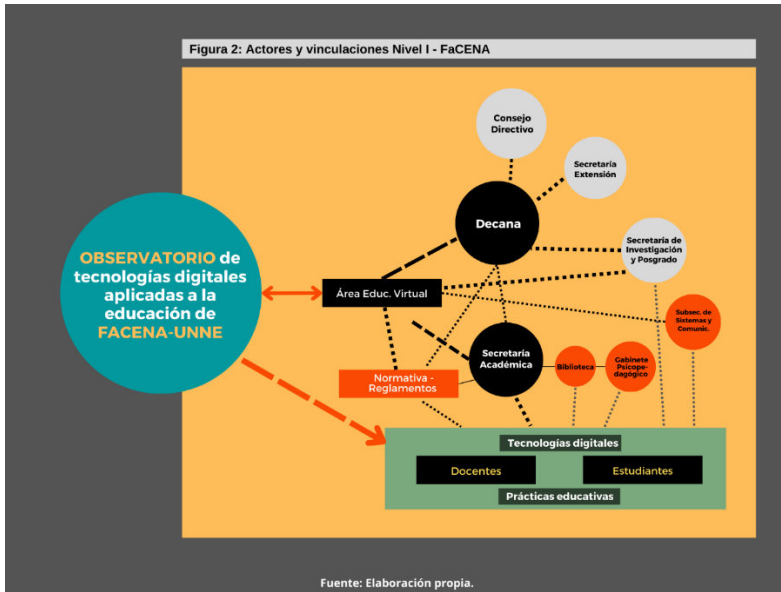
Figura 2: Actores y vinculaciones Nivel I - FaCENA

OBSERVATORIO de tecnologías digitales aplicadas a la educación de FACENA-UNNE

Consejo Directivo

Secretaría Extensión

Decana

Secretaría de Investigación y Posgrado

Área Educ. Virtual

Subsec. de Sistemas y Comunic.

Secretaría Académica

Biblioteca

Gabinete Psicopedagógico

Normativa - Reglamentos

Tecnologías digitales

Docentes

Estudiantes

Prácticas educativas

Fuente: Elaboración propia.